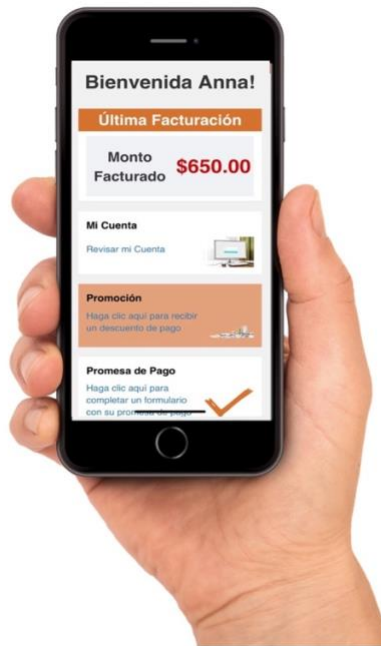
Bienvenida Anna!

Última Facturación

Monto Facturado $650.00

Mi Cuenta

Revisar mi Cuenta

Promoción

Haga clic aquí para recibir un descuento de pago

Promesa de Pago

Haga clic aquí para completar un formulario con su promesa de pago